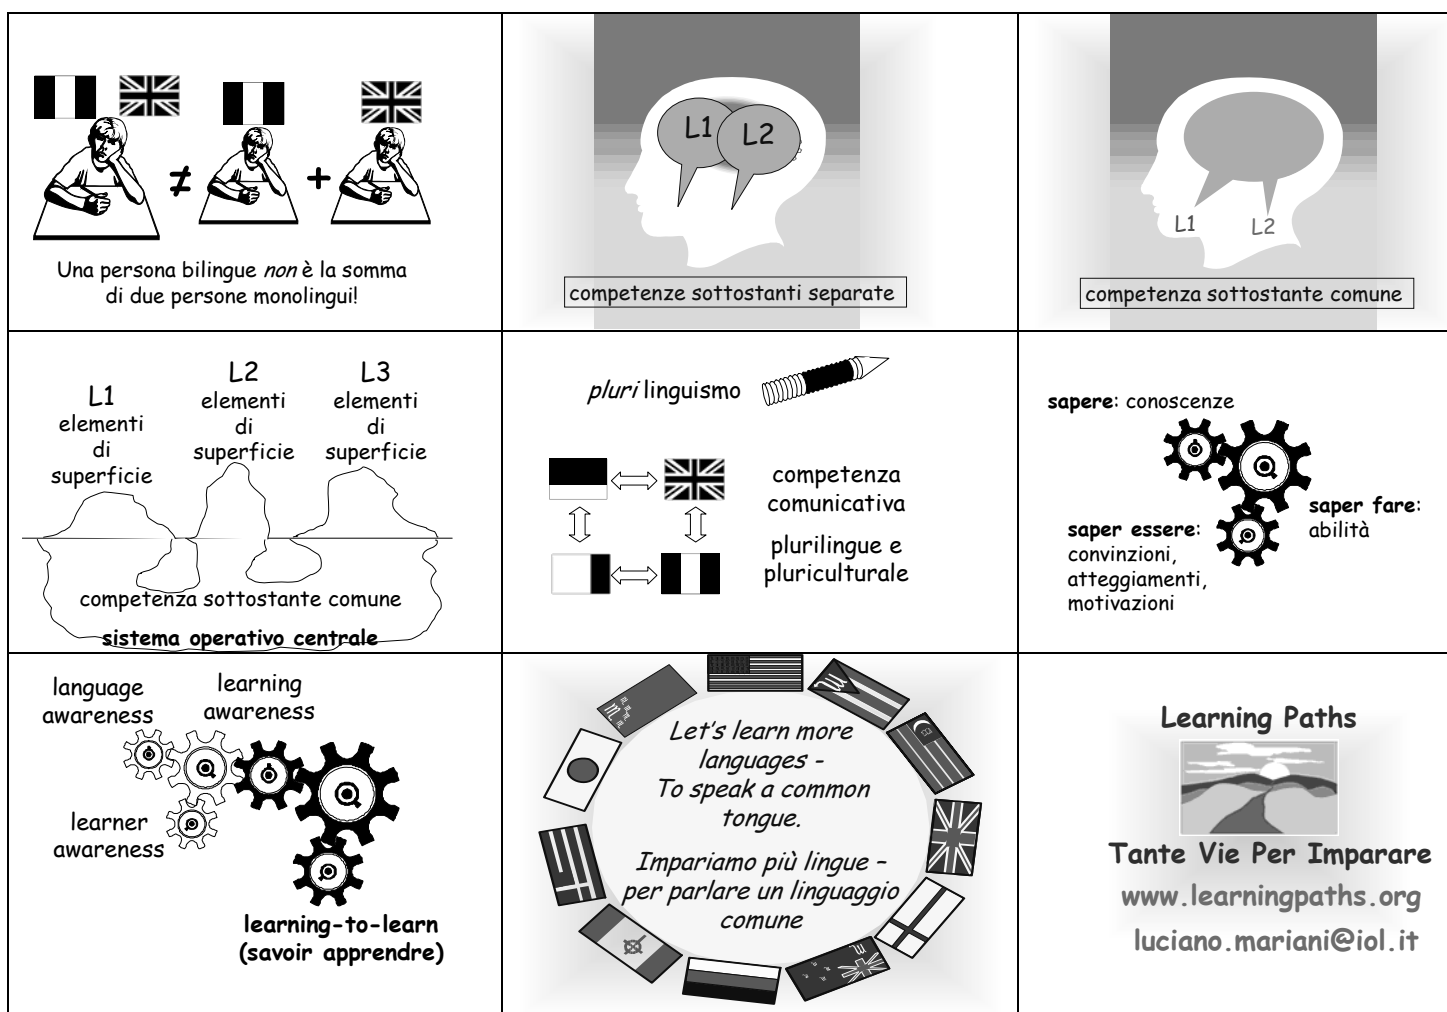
$\neq$ +

Una persona bilingue *non* è la somma di due persone monolingui!

L1 L2

competenze sottostanti separate

L1 L2

competenza sottostante comune

L1
elementi di superficie

L2
elementi di superficie

L3
elementi di superficie

competenza sottostante comune

**sistema operativo centrale**

*pluri* linguismo

competenza comunicativa

plurilingue e pluriculturale

**sapere**: conoscenze

**saper fare**: abilità

**saper essere**: convinzioni, atteggiamenti, motivazioni

language awareness

learning awareness

learner awareness

**learning-to-learn (savoir apprendre)**

*Let's learn more languages - To speak a common tongue.*

*Impariamo più lingue - per parlare un linguaggio comune*

**Learning Paths**

**Tante Vie Per Imparare**

**www.learningpaths.org**

**luciano.mariani@iol.it**